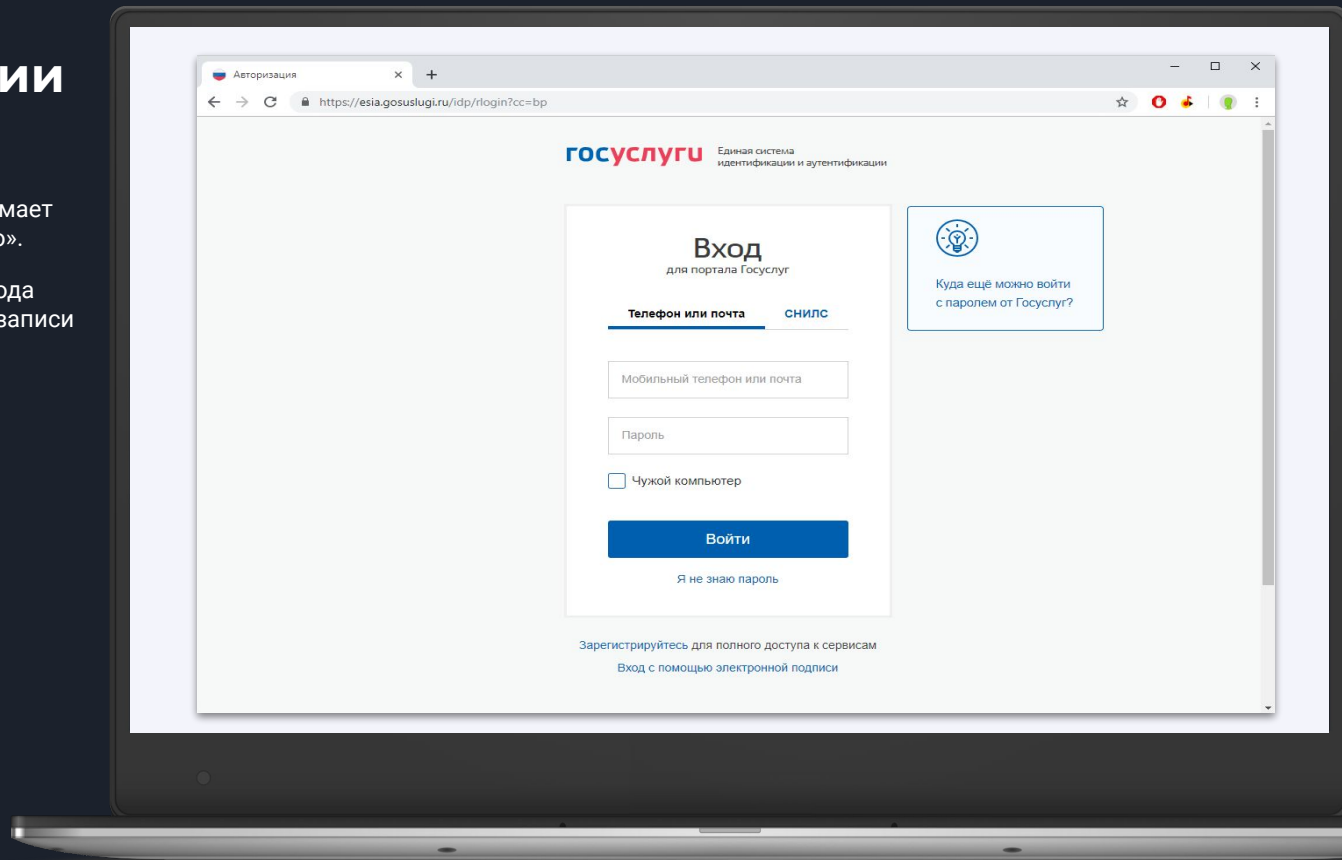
ии

мает
».

ода
записи

Авторизация × +

https://esia.gosuslugi.ru/idp/rlogin?cc=bp

госуслуги Единая система идентификации и аутентификации

Вход
для портала Госуслуг

Телефон или почта СНИЛС

Мобильный телефон или почта

Пароль

Чужой компьютер

Войти

Я не знаю пароль

Куда ещё можно войти с паролем от Госуслуг?

Зарегистрируйтесь для полного доступа к сервисам

Вход с помощью электронной подписи